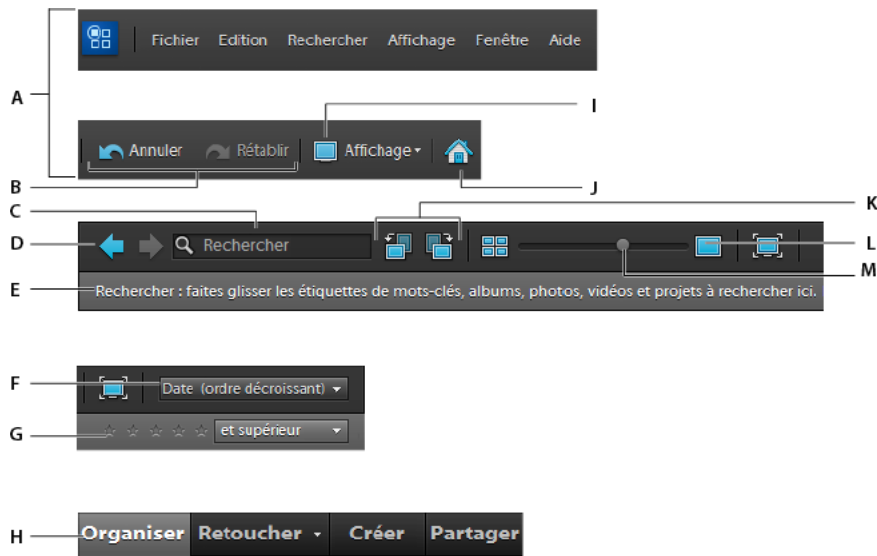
A

Fichier Edition Rechercher Affichage Fenêtre Aide

I

Annuler Rétablir Affichage

B

J

C

K

D

Rechercher

L

M

E

Rechercher : faites glisser les étiquettes de mots-clés, albums, photos, vidéos et projets à rechercher ici.

F

Date (ordre décroissant)

G

et supérieur

H

Organiser Retoucher Créer Partager